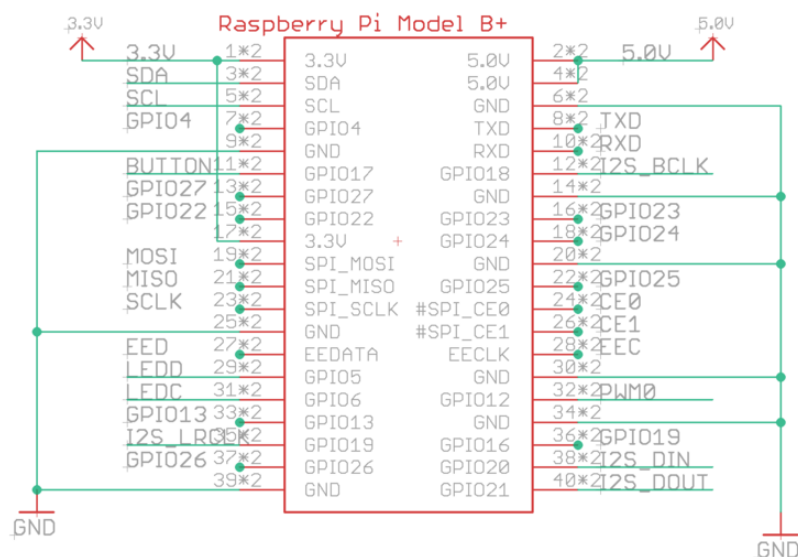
Raspberry Pi Model B+

3.3V
5.0V

| | | | | | |
|---|---|---|---|---|---|
| 3.3V | 1*2 | 3.3V | 5.0V | 2*2 | 5.0V |
| SDA | 3*2 | SDA | 5.0V | 4*2 | |
| SCL | 5*2 | SCL | GND | 6*2 | |
| GPIO4 | 7*2 | GPIO4 | TXD | 8*2 | TXD |
| | 9*2 | GND | RXD | 10*2 | RXD |
| BUTTON1 | 11*2 | GPIO17 | GPIO18 | 12*2 | I2S_BCLK |
| GPIO27 | 13*2 | GPIO27 | GND | 14*2 | |
| GPIO22 | 15*2 | GPIO22 | GPIO23 | 16*2 | GPIO23 |
| | 17*2 | 3.3V | GPIO24 | 18*2 | GPIO24 |
| MOSI | 19*2 | SPI_MOSI | GND | 20*2 | |
| MISO | 21*2 | SPI_MISO | GPIO25 | 22*2 | GPIO25 |
| SCLK | 23*2 | SPI_SCLK | #SPI_CE0 | 24*2 | CE0 |
| | 25*2 | GND | #SPI_CE1 | 26*2 | CE1 |
| EED | 27*2 | EEDATA | EECLK | 28*2 | EEC |
| LEDD | 29*2 | GPIO5 | GND | 30*2 | |
| LEDC | 31*2 | GPIO6 | GPIO12 | 32*2 | PWM0 |
| GPIO13 | 33*2 | GPIO13 | GND | 34*2 | |
| I2S_LRCLK | 35*2 | GPIO19 | GPIO16 | 36*2 | GPIO19 |
| GPIO26 | 37*2 | GPIO26 | GPIO20 | 38*2 | I2S_DIN |
| | 39*2 | GND | GPIO21 | 40*2 | I2S_DOUT |

GND
GND